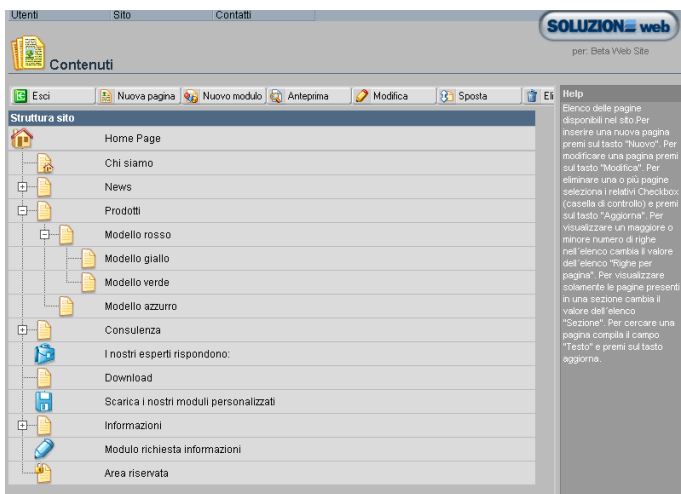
Utenti Sito Contatti

SOLUZIONE web

per: Beta Web Site

Contenuti

Esci | Nuova pagina | Nuovo modulo | Anteprima | Modifica | Sposta | Eli

Struttura sito

Home Page

Chi siamo

News

Prodotti

Modello rosso

Modello giallo

Modello verde

Modello azzurro

Consulenza

I nostri esperti rispondono:

Download

Scarica i nostri moduli personalizzati

Informazioni

Modulo richiesta informazioni

Area riservata

Help

Elenco delle pagine disponibili nel sito.Per inserire una nuova pagina premi sul tasto "Nuovo". Per modificare una pagina premi sul tasto "Modifica". Per eliminare una o più pagine seleziona i relativi Checkbox (casella di controllo) e premi sul tasto "Aggiorna". Per visualizzare un maggiore o minore numero di righe nell'elenco cambia il valore dell'elenco "Righe per pagina". Per visualizzare solamente le pagine presenti in una sezione cambia il valore dell'elenco "Sezione". Per cercare una pagina compila il campo "Testo" e premi sul tasto aggiorna.